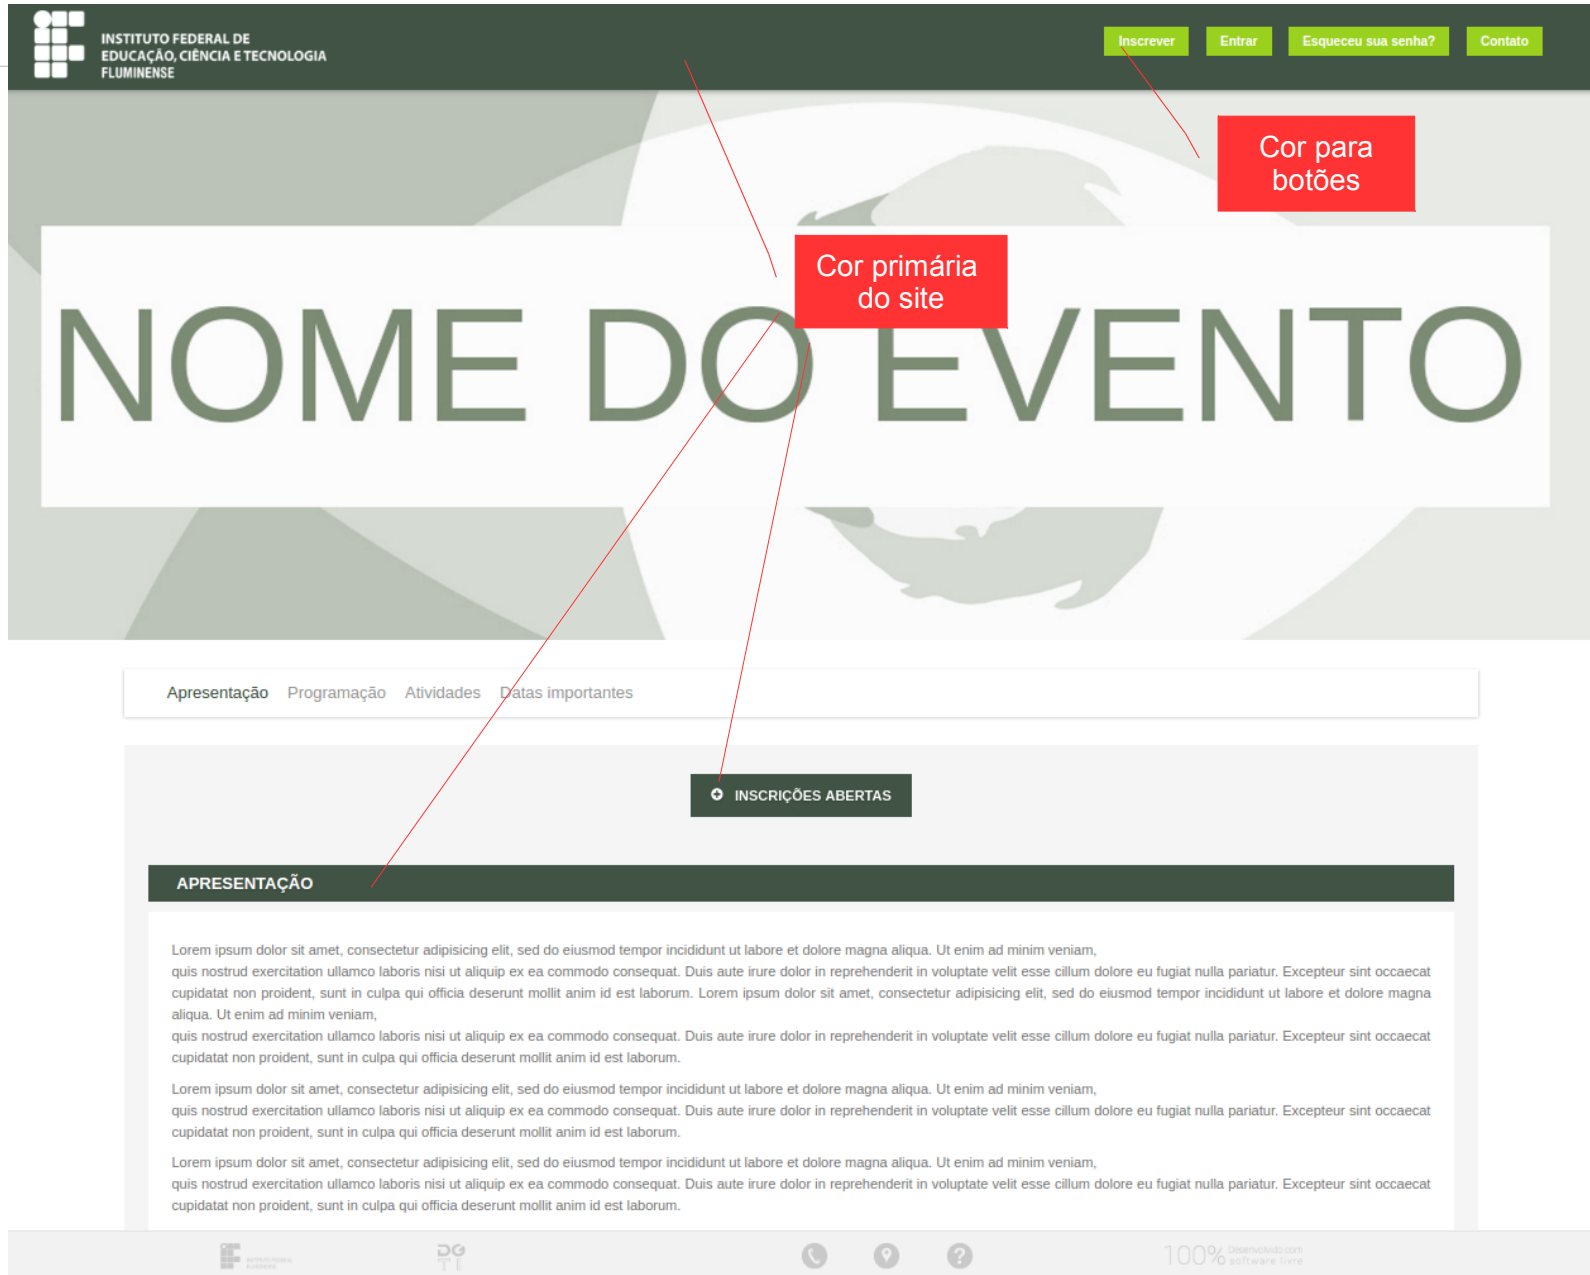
INSTITUTO FEDERAL DE EDUCAÇÃO, CIÊNCIA E TECNOLOGIA FLUMINENSE

Inscrever Entrar Esqueceu sua senha? Contato

Cor para botões

Cor primária do site

NOME DO EVENTO

Apresentação Programação Atividades Datas importantes

INSCRIÇÕES ABERTAS

APRESENTAÇÃO

Lorem ipsum dolor sit amet, consectetur adipisicing elit, sed do eiusmod tempor incididunt ut labore et dolore magna aliqua. Ut enim ad minim veniam,
quis nostrud exercitation ullamco laboris nisi ut aliquip ex ea commodo consequat. Duis aute irure dolor in reprehenderit in voluptate velit esse cillum dolore eu fugiat nulla pariatur. Excepteur sint occaecat cupidatat non proident, sunt in culpa qui officia deserunt mollit anim id est laborum. Lorem ipsum dolor sit amet, consectetur adipisicing elit, sed do eiusmod tempor incididunt ut labore et dolore magna aliqua. Ut enim ad minim veniam,
quis nostrud exercitation ullamco laboris nisi ut aliquip ex ea commodo consequat. Duis aute irure dolor in reprehenderit in voluptate velit esse cillum dolore eu fugiat nulla pariatur. Excepteur sint occaecat cupidatat non proident, sunt in culpa qui officia deserunt mollit anim id est laborum.

Lorem ipsum dolor sit amet, consectetur adipisicing elit, sed do eiusmod tempor incididunt ut labore et dolore magna aliqua. Ut enim ad minim veniam,
quis nostrud exercitation ullamco laboris nisi ut aliquip ex ea commodo consequat. Duis aute irure dolor in reprehenderit in voluptate velit esse cillum dolore eu fugiat nulla pariatur. Excepteur sint occaecat cupidatat non proident, sunt in culpa qui officia deserunt mollit anim id est laborum.

Lorem ipsum dolor sit amet, consectetur adipisicing elit, sed do eiusmod tempor incididunt ut labore et dolore magna aliqua. Ut enim ad minim veniam,
quis nostrud exercitation ullamco laboris nisi ut aliquip ex ea commodo consequat. Duis aute irure dolor in reprehenderit in voluptate velit esse cillum dolore eu fugiat nulla pariatur. Excepteur sint occaecat cupidatat non proident, sunt in culpa qui officia deserunt mollit anim id est laborum.

100% Desenvolvido com software livre